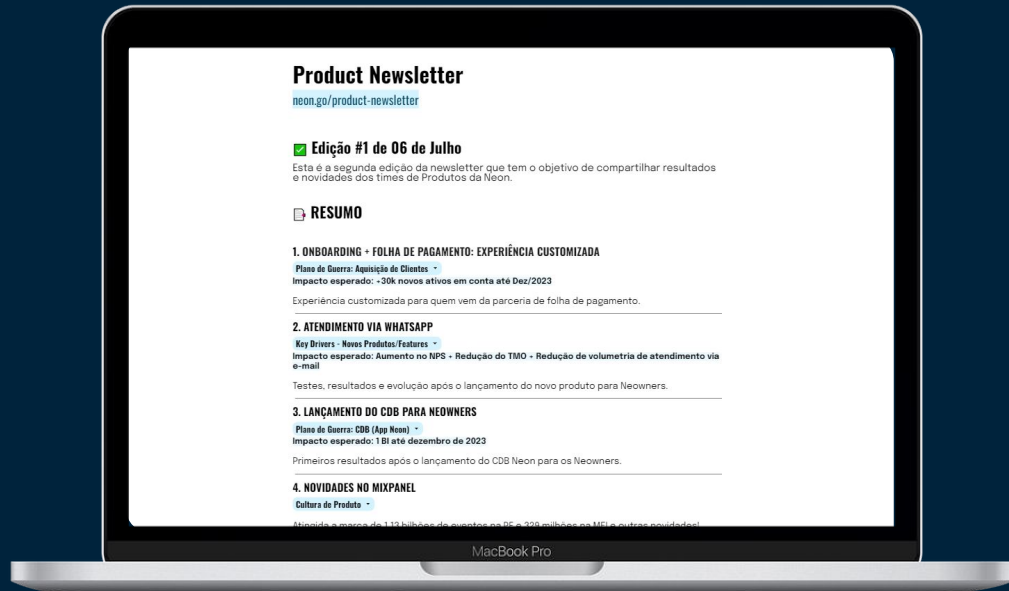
Product Newsletter

neon.go/product-newsletter

Edição #1 de 06 de Julho

Esta é a segunda edição da newsletter que tem o objetivo de compartilhar resultados e novidades dos times de Produtos da Neon.

RESUMO

1. ONBOARDING + FOLHA DE PAGAMENTO: EXPERIÊNCIA CUSTOMIZADA

Plano de Guerra: Aquisição de Clientes

Impacto esperado: ~30k novos ativos em conta até Dez/2023

Experiência customizada para quem vem da parceria de folha de pagamento.

2. ATENDIMENTO VIA WHATSAPP

Key Drivers - Novos Produtos/Features

Impacto esperado: Aumento no NPS + Redução do TMO + Redução de volumetria de atendimento via e-mail

Testes, resultados e evolução após o lançamento do novo produto para Neowners.

3. LANÇAMENTO DO CDB PARA NEOWNERS

Plano de Guerra: CDB (App Neon)

Impacto esperado: 1 BI até dezembro de 2023

Primeiros resultados após o lançamento do CDB Neon para os Neowners.

4. NOVIDADES NO MIXPANEL

Cultura de Produto

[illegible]

MacBook Pro